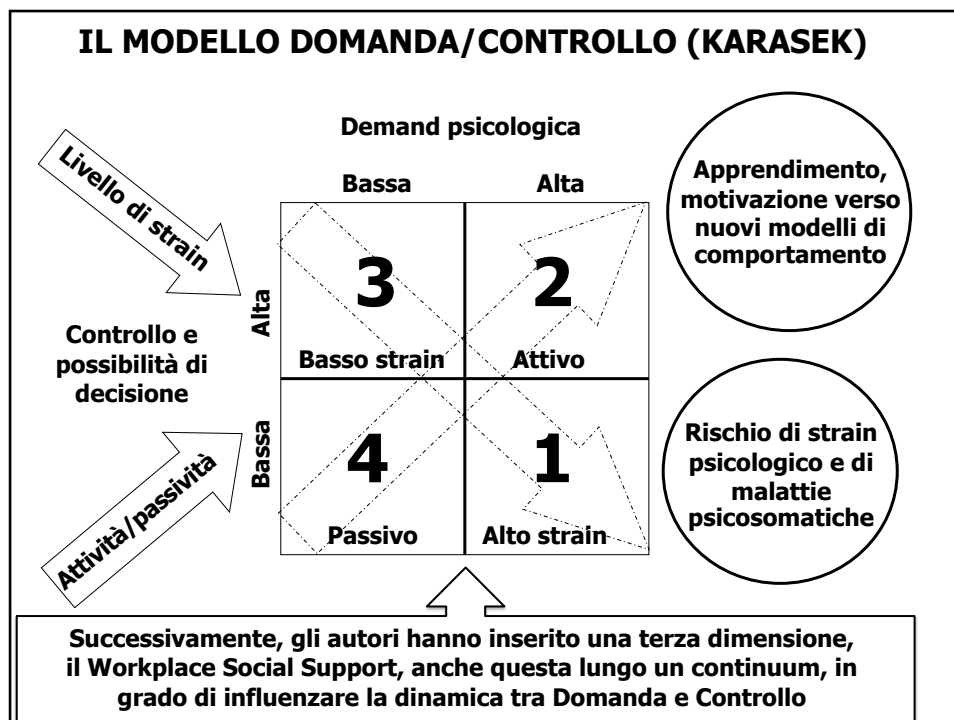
IL MODELLO DOMANDA/CONTROLLO (KARASEK)

Livello di strain

Demand psicologica

Bassa

Alta

Apprendimento, motivazione verso nuovi modelli di comportamento

Alta

3

2

Controllo e possibilità di decisione

Basso strain

Attivo

Bassa

4

1

Rischio di strain psicologico e di malattie psicosomatiche

Attività/passività

Passivo

Alto strain

Successivamente, gli autori hanno inserito una terza dimensione, il Workplace Social Support, anche questa lungo un continuum, in grado di influenzare la dinamica tra Domanda e Controllo